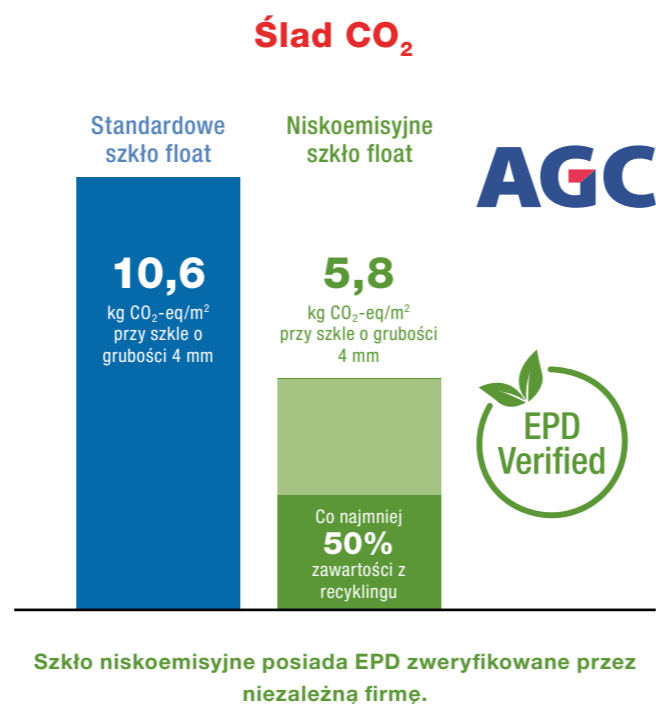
Ślad $CO_2$

Standardowe szkło float

10,6
kg $CO_2$-eq/$m^2$ przy szkle o grubości 4 mm

Niskoemisyjne szkło float

5,8
kg $CO_2$-eq/$m^2$ przy szkle o grubości 4 mm

Co najmniej
50%
zawartości z recyklingu

AGC

EPD Verified

Szkło niskoemisyjne posiada EPD zweryfikowane przez niezależną firmę.